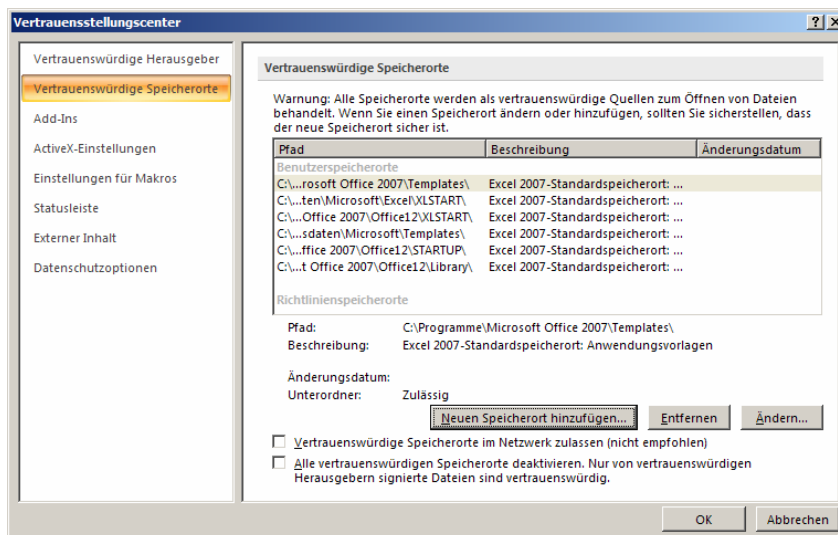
Vertrauensstellungscenter

?

X

Vertrauenswürdige Herausgeber

Vertrauenswürdige Speicherorte

Add-Ins

ActiveX-Einstellungen

Einstellungen für Makros

Statusleiste

Externer Inhalt

Datenschutzoptionen

Vertrauenswürdige Speicherorte

Warnung: Alle Speicherorte werden als vertrauenswürdige Quellen zum Öffnen von Dateien behandelt. Wenn Sie einen Speicherort ändern oder hinzufügen, sollten Sie sicherstellen, dass der neue Speicherort sicher ist.

| Pfad | Beschreibung | Änderungsdatum |
|---|---|---|
| Benutzerspeicherorte | | |
| C:\...rosoft Office 2007\Templates\ | Excel 2007-Standardspeicherort: ... | |
| C:\...ten\Microsoft\Excel\XLSTART\ | Excel 2007-Standardspeicherort: ... | |
| C:\...Office 2007\Office12\XLSTART\ | Excel 2007-Standardspeicherort: ... | |
| C:\...sdaten\Microsoft\Templates\ | Excel 2007-Standardspeicherort: ... | |
| C:\...ffice 2007\Office12\STARTUP\ | Excel 2007-Standardspeicherort: ... | |
| C:\...t Office 2007\Office12\Library\ | Excel 2007-Standardspeicherort: ... | |
| Richtlinienspeicherorte | | |

Pfad: C:\Programme\Microsoft Office 2007\Templates\
Beschreibung: Excel 2007-Standardspeicherort: Anwendungsvorlagen

Änderungsdatum:
Unterordner: Zulässig

Neuen Speicherort hinzufügen...

Entfernen

Ändern...

Vertrauenswürdige Speicherorte im Netzwerk zulassen (nicht empfohlen)

Alle vertrauenswürdigen Speicherorte deaktivieren. Nur von vertrauenswürdigen Herausgebern signierte Dateien sind vertrauenswürdig.

OK

Abbrechen